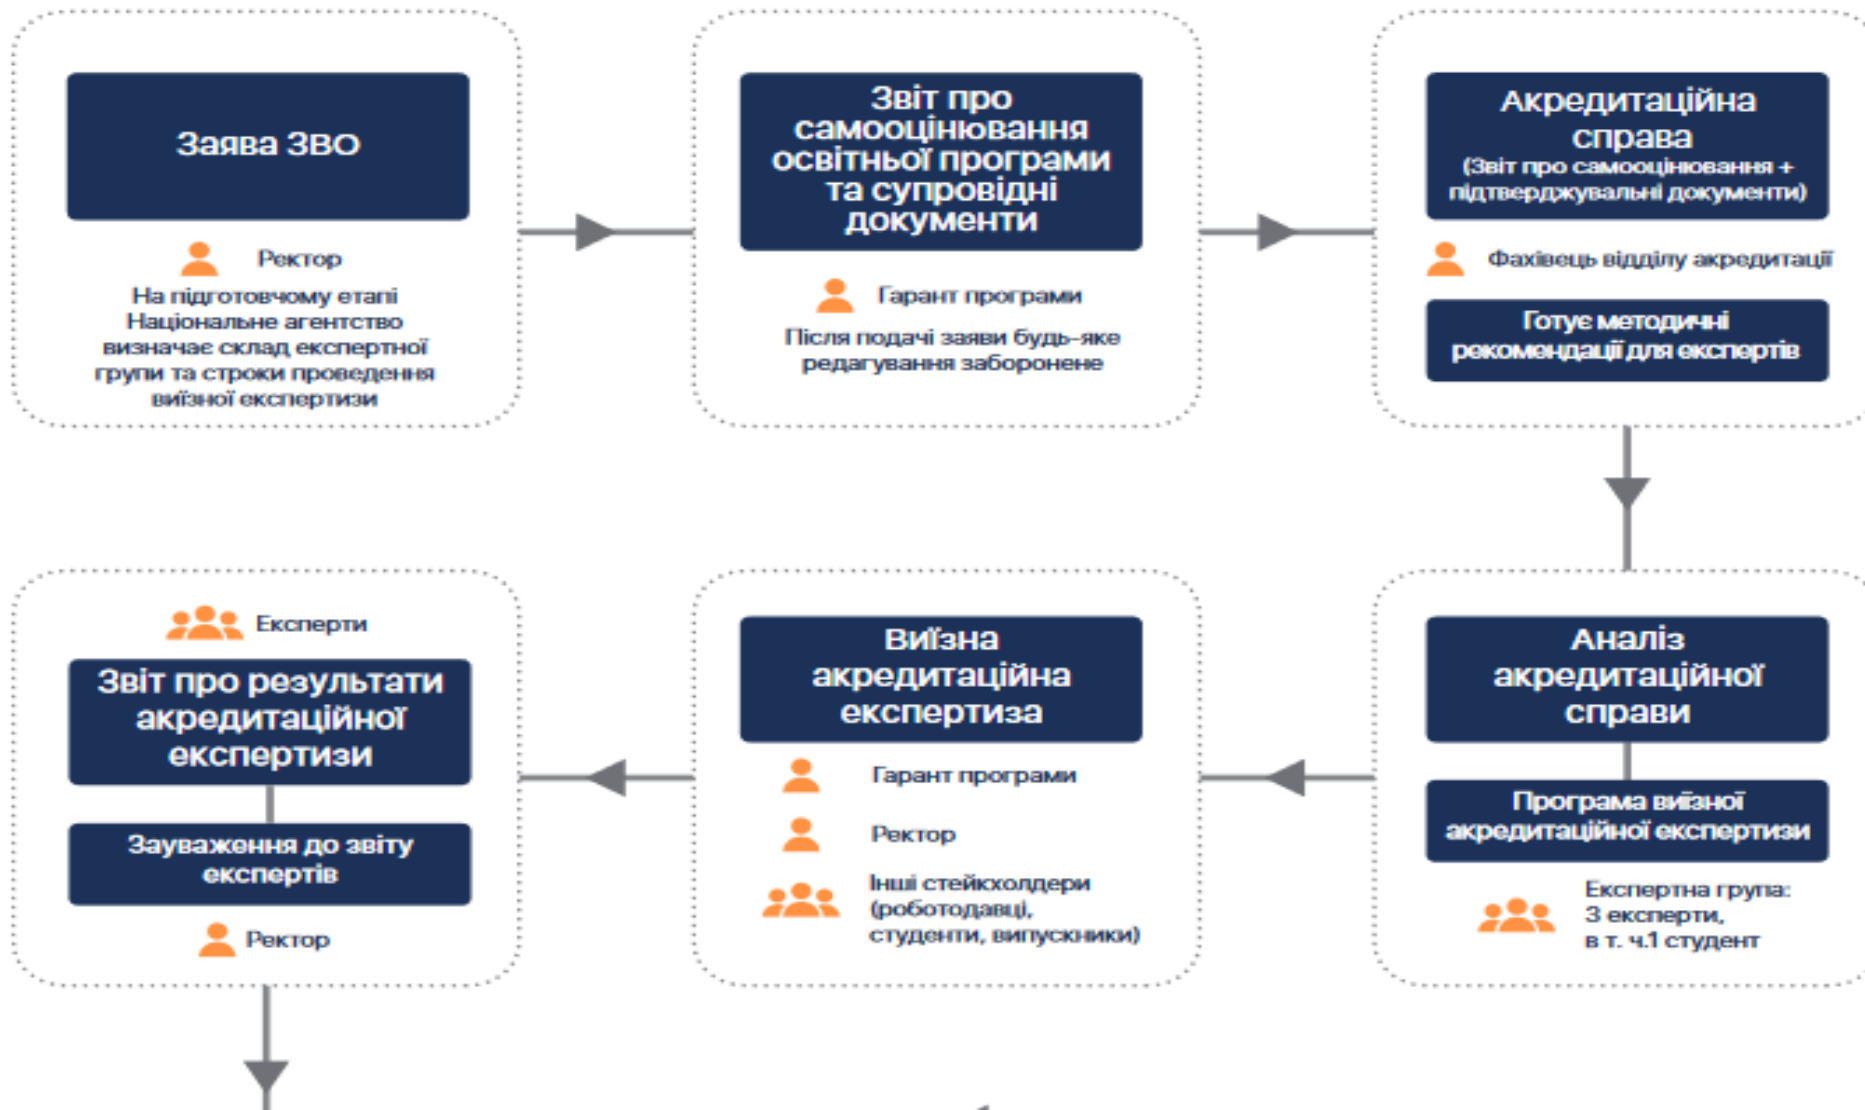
Заява ЗВО

Ректор

На підготовчому етапі Національне агентство визначає склад експертної групи та строки проведення виїзної експертизи

Звіт про самооцінювання освітньої програми та супровідні документи

Гарант програми

Після подачі заяви будь-яке редагування заборонене

Акредитаційна справа
(Звіт про самооцінювання + підтверджувальні документи)

Фахівець відділу акредитації

Готує методичні рекомендації для експертів

Аналіз акредитаційної справи

Програма виїзної акредитаційної експертизи

Експертна група: 3 експерти, в т. ч.1 студент

Виїзна акредитаційна експертиза

Гарант програми

Ректор

Інші стейкхолдери (роботодавці, студенти, випускники)

Експерти

Звіт про результати акредитаційної експертизи

Зауваження до звіту експертів

Ректор